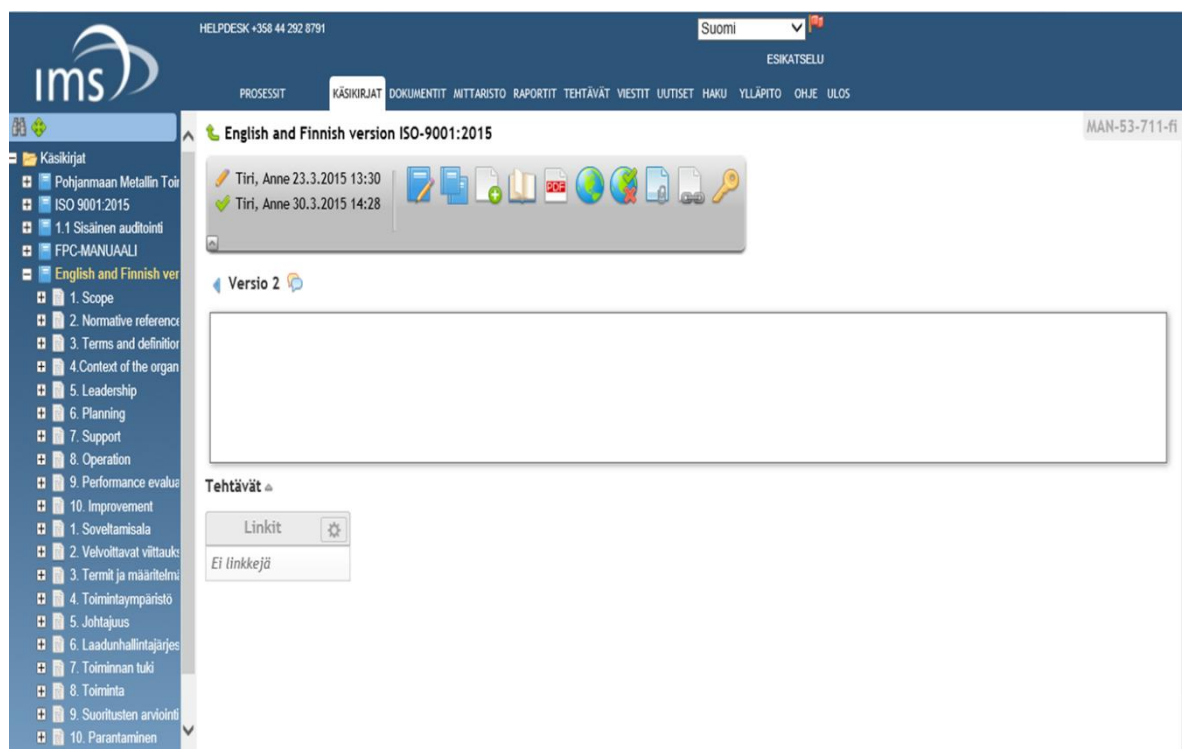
ims

HELPDESK +358 44 292 8791

Suomi

ESIKATSELU

PROSESSIT KÄSIKIRJAT DOKUMENTIT MITTARISTO RAPORTIT TEHTÄVÄT VIESTIT UUTISET HAKU YLLÄPITO OHJE ULOS

Käsikirjat
Pohjanmaan Metallin Toi
ISO 9001:2015
1.1 Sisäinen auditointi
FPC-MANUAALI
English and Finnish ver
1. Scope
2. Normative reference
3. Terms and definitior
4.Context of the organ
5. Leadership
6. Planning
7. Support
8. Operation
9. Performance evalua
10. Improvement
1. Soveltamisala
2. Velvoittavat viittauks
3. Termit ja määritelmä
4. Toimintaympäristö
5. Johtajuus
6. Laadunhallintajärjes
7. Toiminnan tuki
8. Toiminta
9. Suoritusten arviointi
10. Parantaminen

English and Finnish version ISO-9001:2015

MAN-53-711-fi

Tiri, Anne 23.3.2015 13:30
Tiri, Anne 30.3.2015 14:28

PDF

Versio 2

Tehtävät

Linkit

Ei linkkejä